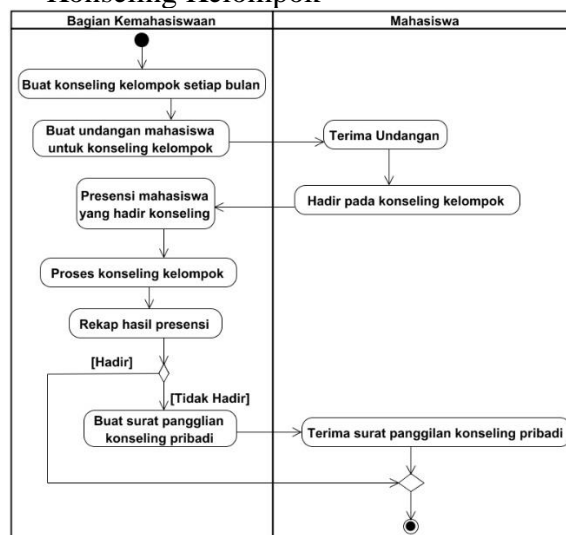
Konseling Kelompok

| Bagian Kemahasiswaan | Mahasiswa |
|---|---|

Buat konseling kelompok setiap bulan

Buat undangan mahasiswa untuk konseling kelompok

Terima Undangan

Presensi mahasiswa yang hadir konseling

Hadir pada konseling kelompok

Proses konseling kelompok

Rekap hasil presensi

[Hadir]

[Tidak Hadir]

Buat surat pangglian konseling pribadi

Terima surat panggilan konseling pribadi